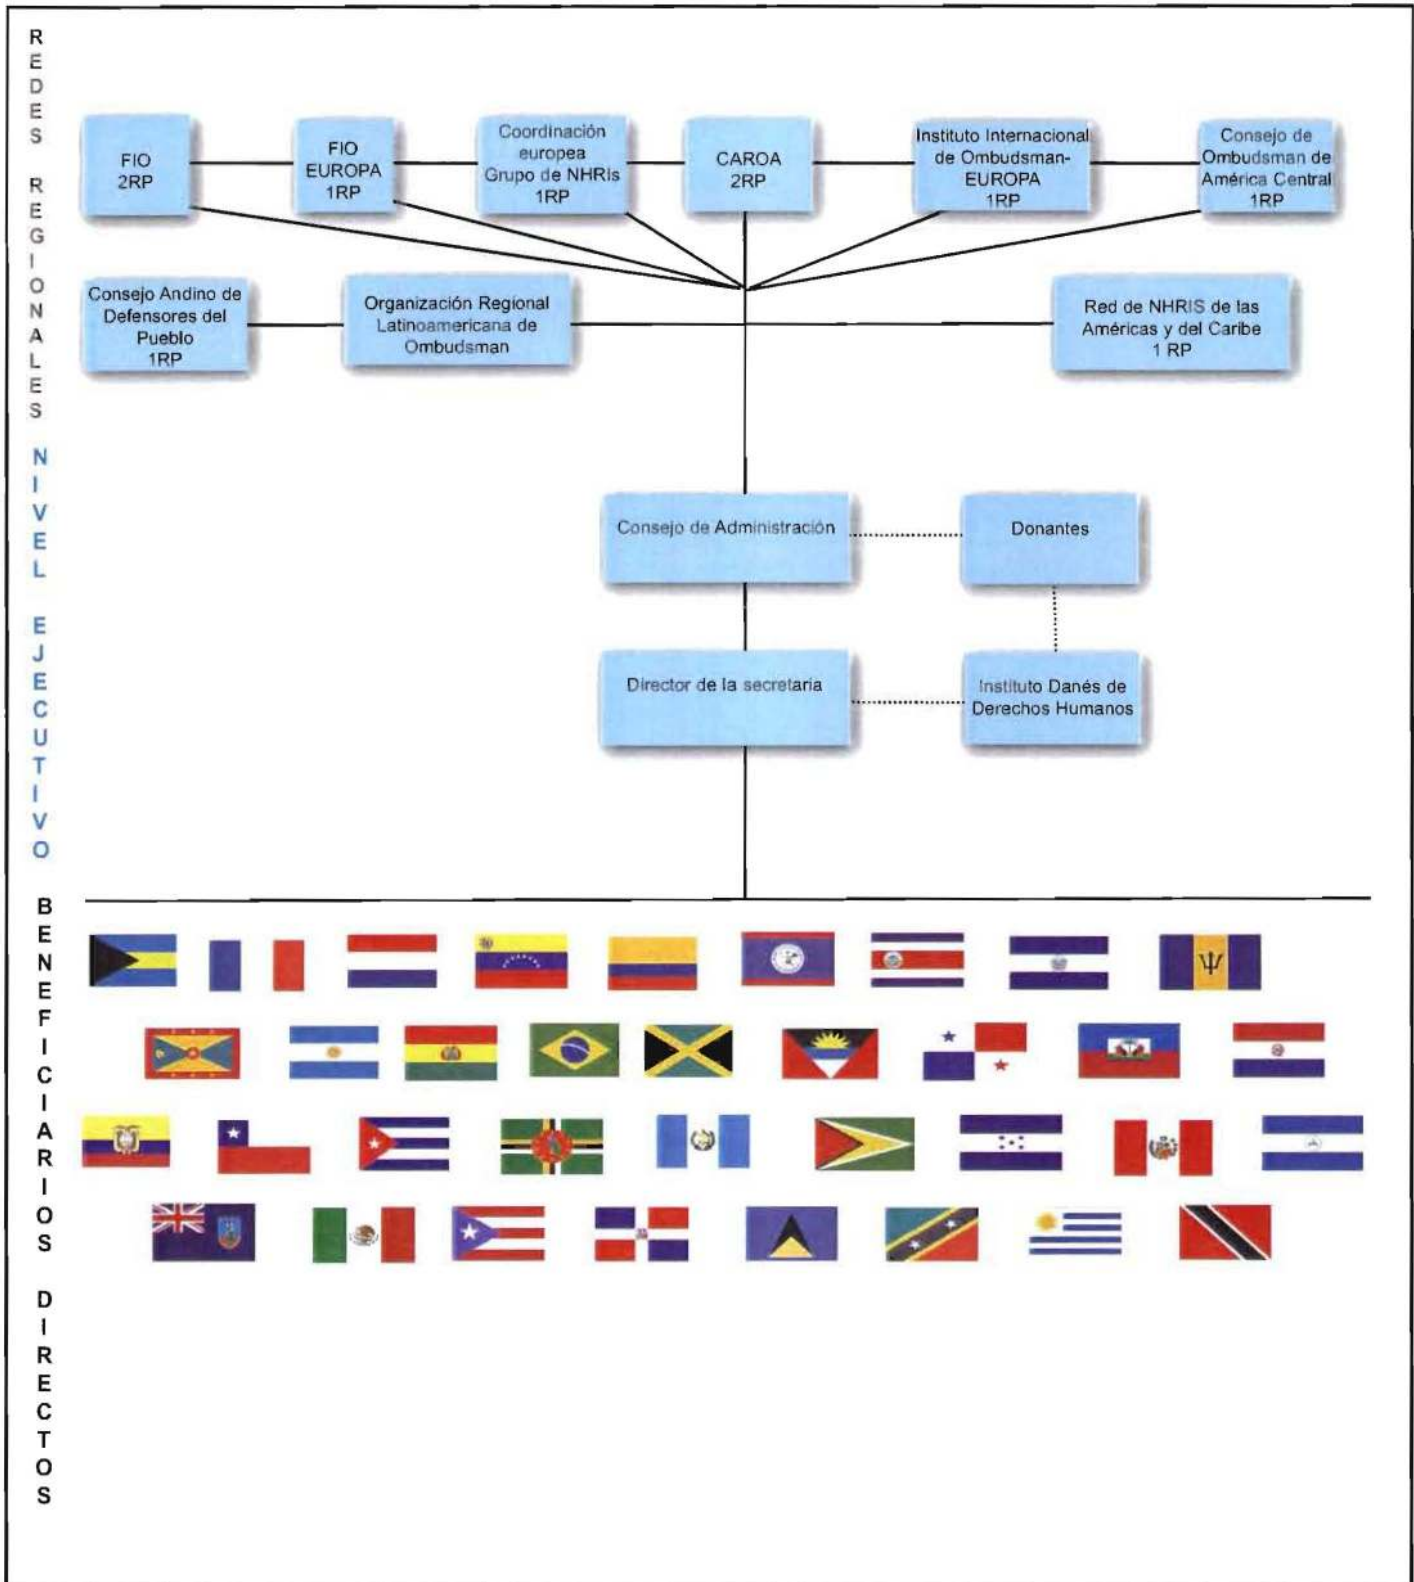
REDES REGIONALES

FIO
2RP

FIO
EUROPA
1RP

Coordinación
europea
Grupo de NHRIs
1RP

CAROA
2RP

Instituto Internacional
de Ombudsman-
EUROPA
1RP

Consejo de
Ombudsman de
América Central
1RP

Consejo Andino de
Defensores del
Pueblo
1RP

Organización Regional
Latinoamericana de
Ombudsman

Red de NHRIS de las
Américas y del Caribe
1 RP

NIVEL EJECUTIVO

Consejo de Administración

Donantes

Director de la secretaria

Instituto Danés de
Derechos Humanos

BENEFICIARIOS DIRECTOS